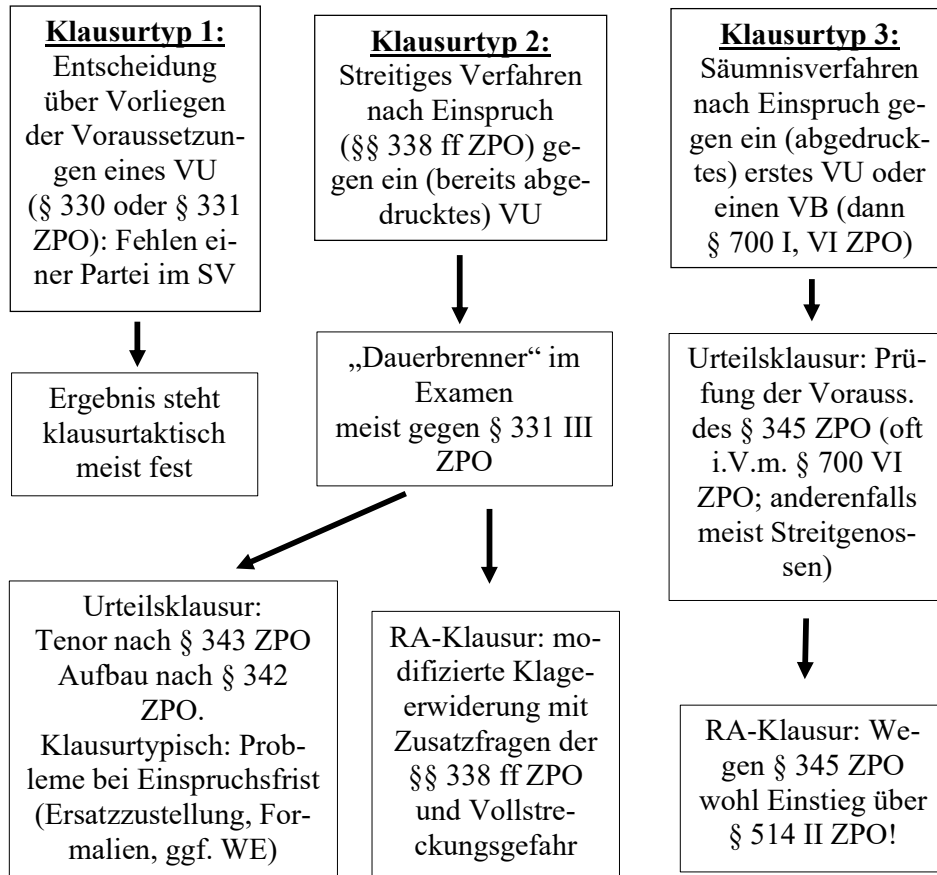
**Klausurtyp 1:**
Entscheidung über Vorliegen der Voraussetzungen eines VU (§ 330 oder § 331 ZPO): Fehlen einer Partei im SV

Ergebnis steht klausurtaktisch meist fest

**Klausurtyp 2:**
Streitiges Verfahren nach Einspruch (§§ 338 ff ZPO) gegen ein (bereits abgedrucktes) VU

„Dauerbrenner" im Examen meist gegen § 331 III ZPO

Urteilsklausur: Tenor nach § 343 ZPO Aufbau nach § 342 ZPO. Klausurtypisch: Probleme bei Einspruchsfrist (Ersatzzustellung, Formalien, ggf. WE)

RA-Klausur: modifizierte Klageerwiderung mit Zusatzfragen der §§ 338 ff ZPO und Vollstreckungsgefahr

**Klausurtyp 3:**
Säumnisverfahren nach Einspruch gegen ein (abgedrucktes) erstes VU oder einen VB (dann § 700 I, VI ZPO)

Urteilsklausur: Prüfung der Vorauss. des § 345 ZPO (oft i.V.m. § 700 VI ZPO; anderenfalls meist Streitgenossen)

RA-Klausur: Wegen § 345 ZPO wohl Einstieg über § 514 II ZPO!